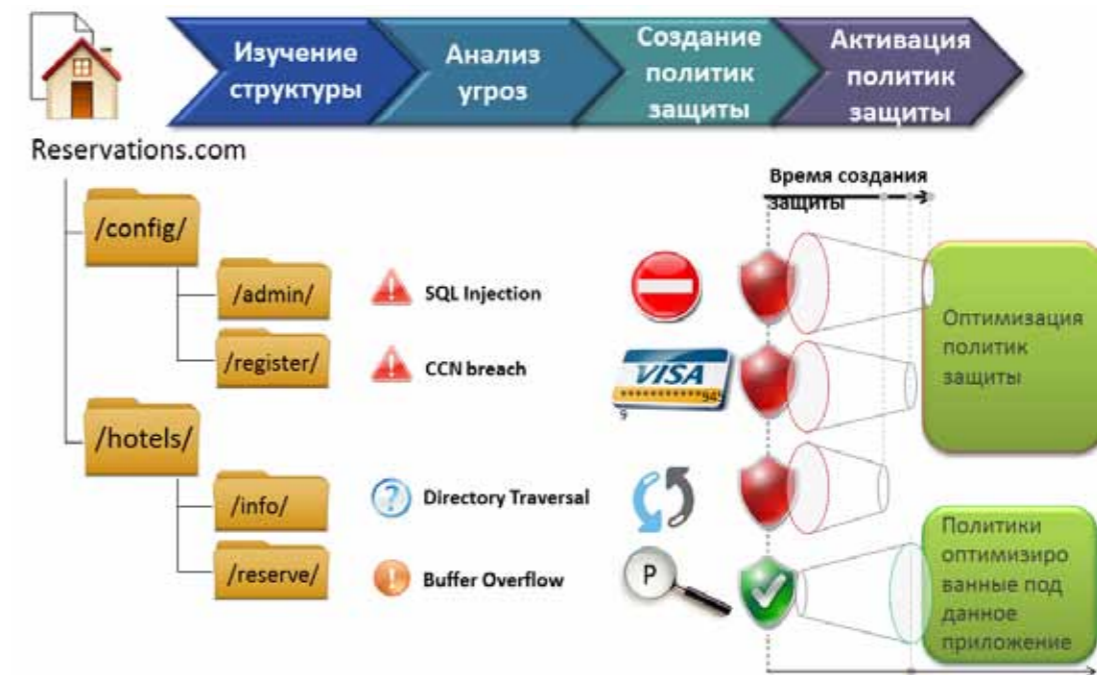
Изучение структуры

Анализ угроз

Создание политик защиты

Активация политик защиты

Reservations.com

/config/

/admin/

/register/

/hotels/

/info/

/reserve/

SQL Injection

CCN breach

Directory Traversal

Buffer Overflow

VISA

P

Время создания защиты

Оптимизация политик защиты

Политики оптимизированные под данное приложение